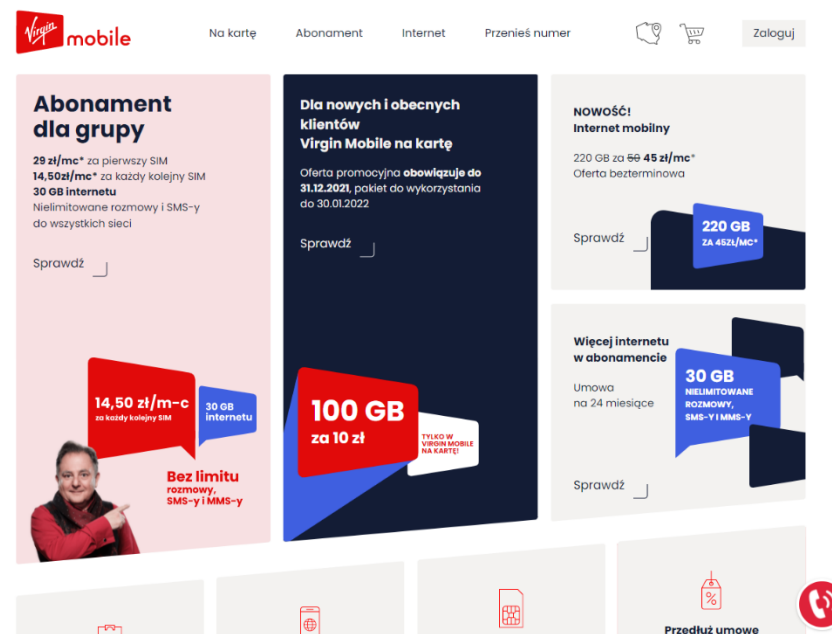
Virgin mobile

Na kartę Abonament Internet Przenieś numer Zaloguj

Abonament dla grupy

29 zł/mc* za pierwszy SIM
14,50zł/mc* za każdy kolejny SIM
30 GB internetu
Nielimitowane rozmowy i SMS-y do wszystkich sieci

Sprawdź

14,50 zł/m-c
za każdy kolejny SIM

30 GB internetu

Bez limitu
rozmowy, SMS-y i MMS-y

Dla nowych i obecnych klientów Virgin Mobile na kartę

Oferta promocyjna obowiązuje do 31.12.2021, pakiet do wykorzystania do 30.01.2022

Sprawdź

100 GB
za 10 zł

TYLKO W VIRGIN MOBILE NA KARTĘ!

NOWOŚĆ!
Internet mobilny

220 GB za 50 45 zł/mc*
Oferta bezterminowa

Sprawdź

220 GB
ZA 45ZŁ/MC*

Więcej internetu w abonamencie

Umowa na 24 miesiące

30 GB
NIELIMITOWANE ROZMOWY, SMS-Y I MMS-Y

Sprawdź

Przedłuż umowę